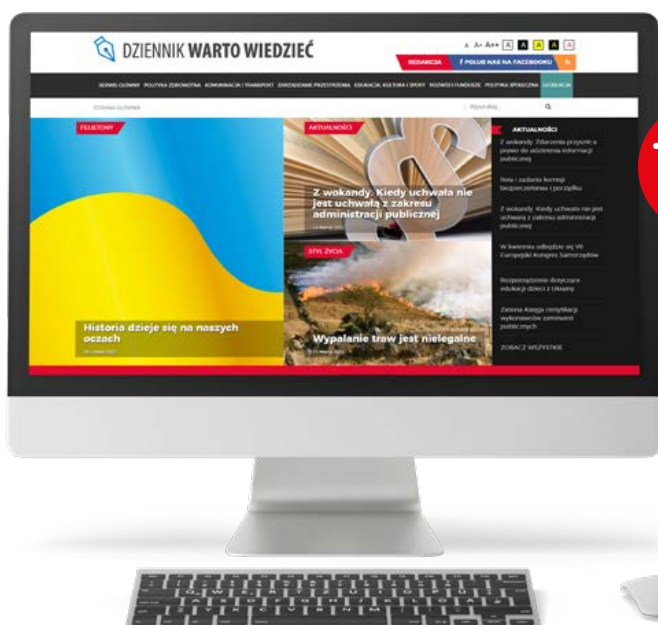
DZIENNIK WARTO WIEDZIEĆ

A A+ A++ A A A A

REDAKCJA

f POLUB NAS NA FACEBOOKU

SERWIS GŁÓWNY POLITYKA ZDROWOTNA KOMUNIKACJA I TRANSPORT ZARZĄDZANIE PRZESTRZENIĄ EDUKACJA, KULTURA I SPORT ROZWÓJ I FUNDUSZE POLITYKA SPOŁECZNA LEGISLACJA

Strona główna

Wyszukaj

FELIETONY

Historia dzieje się na naszych oczach

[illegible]

AKTUALNOŚCI

Z wokandy. Kiedy uchwała nie jest uchwałą z zakresu administracji publicznej

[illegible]

STYL ŻYCIA

Wypalanie traw jest nielegalne

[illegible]

AKTUALNOŚCI

Z wokandy. Zdarzenia przyszłe a prawo do uzyskania informacji publicznej

Rola i zadania komisji bezpieczeństwa i porządku

Z wokandy. Kiedy uchwała nie jest uchwałą z zakresu administracji publicznej

W kwietniu odbędzie się VII Europejski Kongres Samorządów

Rozporządzenie dotyczące edukacji dzieci z Ukrainy

Zielona Księga certyfikacji wykonawców zamówień publicznych

ZOBACZ WSZYSTKIE